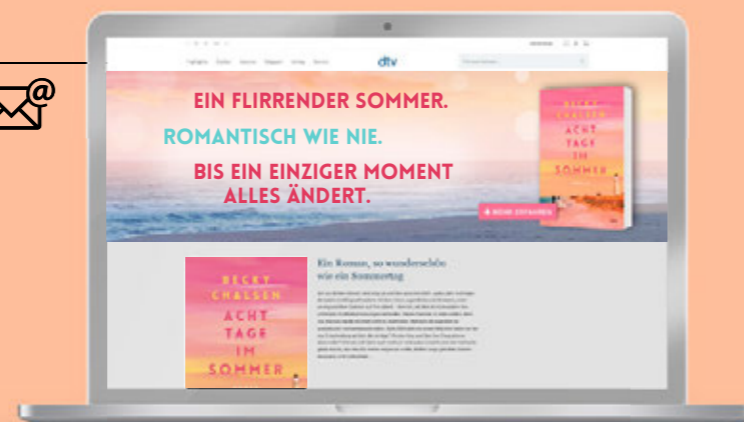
dtv

EIN FLIRRENDER SOMMER.
ROMANTISCH WIE NIE.
BIS EIN EINZIGER MOMENT ALLES ÄNDERT.

BECKY CHALSEN
ACHT TAGE IM SOMMER

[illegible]

BECKY CHALSEN
ACHT TAGE IM SOMMER

Ein Roman, so wunderschön wie ein Sommertag

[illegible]